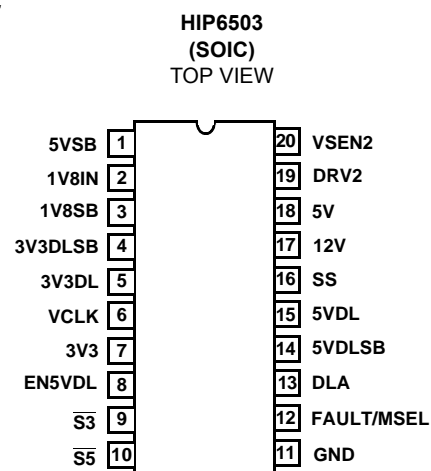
HIP6503
(SOIC)
TOP VIEW

5VSB 1
1V8IN 2
1V8SB 3
3V3DLSB 4
3V3DL 5
VCLK 6
3V3 7
EN5VDL 8
$\overline{S3}$ 9
$\overline{S5}$ 10

20 VSEN2
19 DRV2
18 5V
17 12V
16 SS
15 5VDL
14 5VDLSB
13 DLA
12 FAULT/MSEL
11 GND